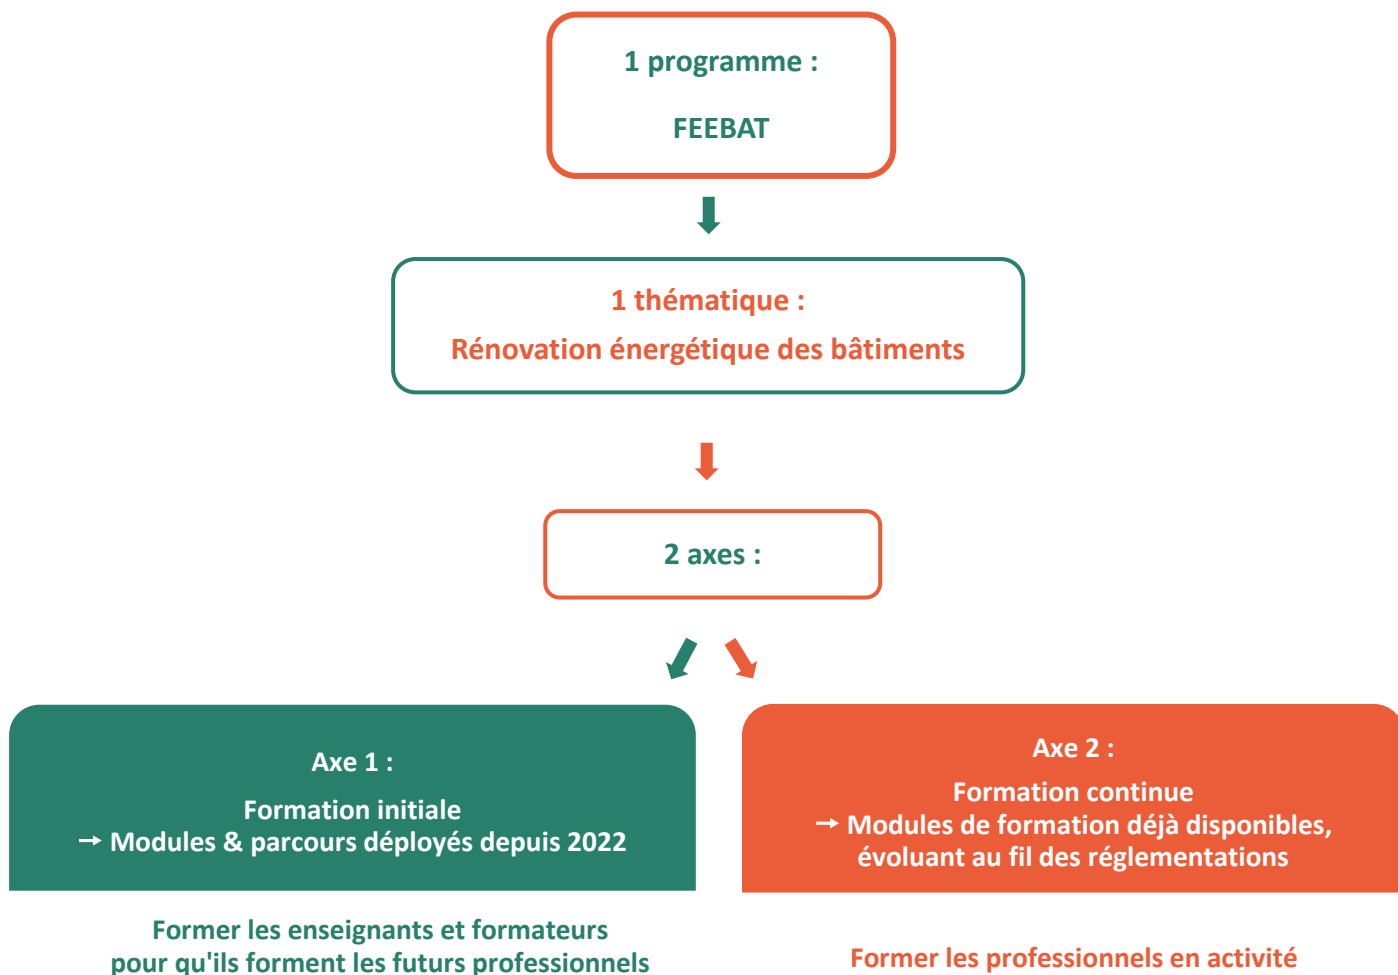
1 programme :

FEEBAT

1 thématique :

Rénovation énergétique des bâtiments

2 axes :

Axe 1 :

Formation initiale
→ Modules & parcours déployés depuis 2022

Axe 2 :

Formation continue
→ Modules de formation déjà disponibles, évoluant au fil des réglementations

Former les enseignants et formateurs pour qu'ils forment les futurs professionnels

Former les professionnels en activité